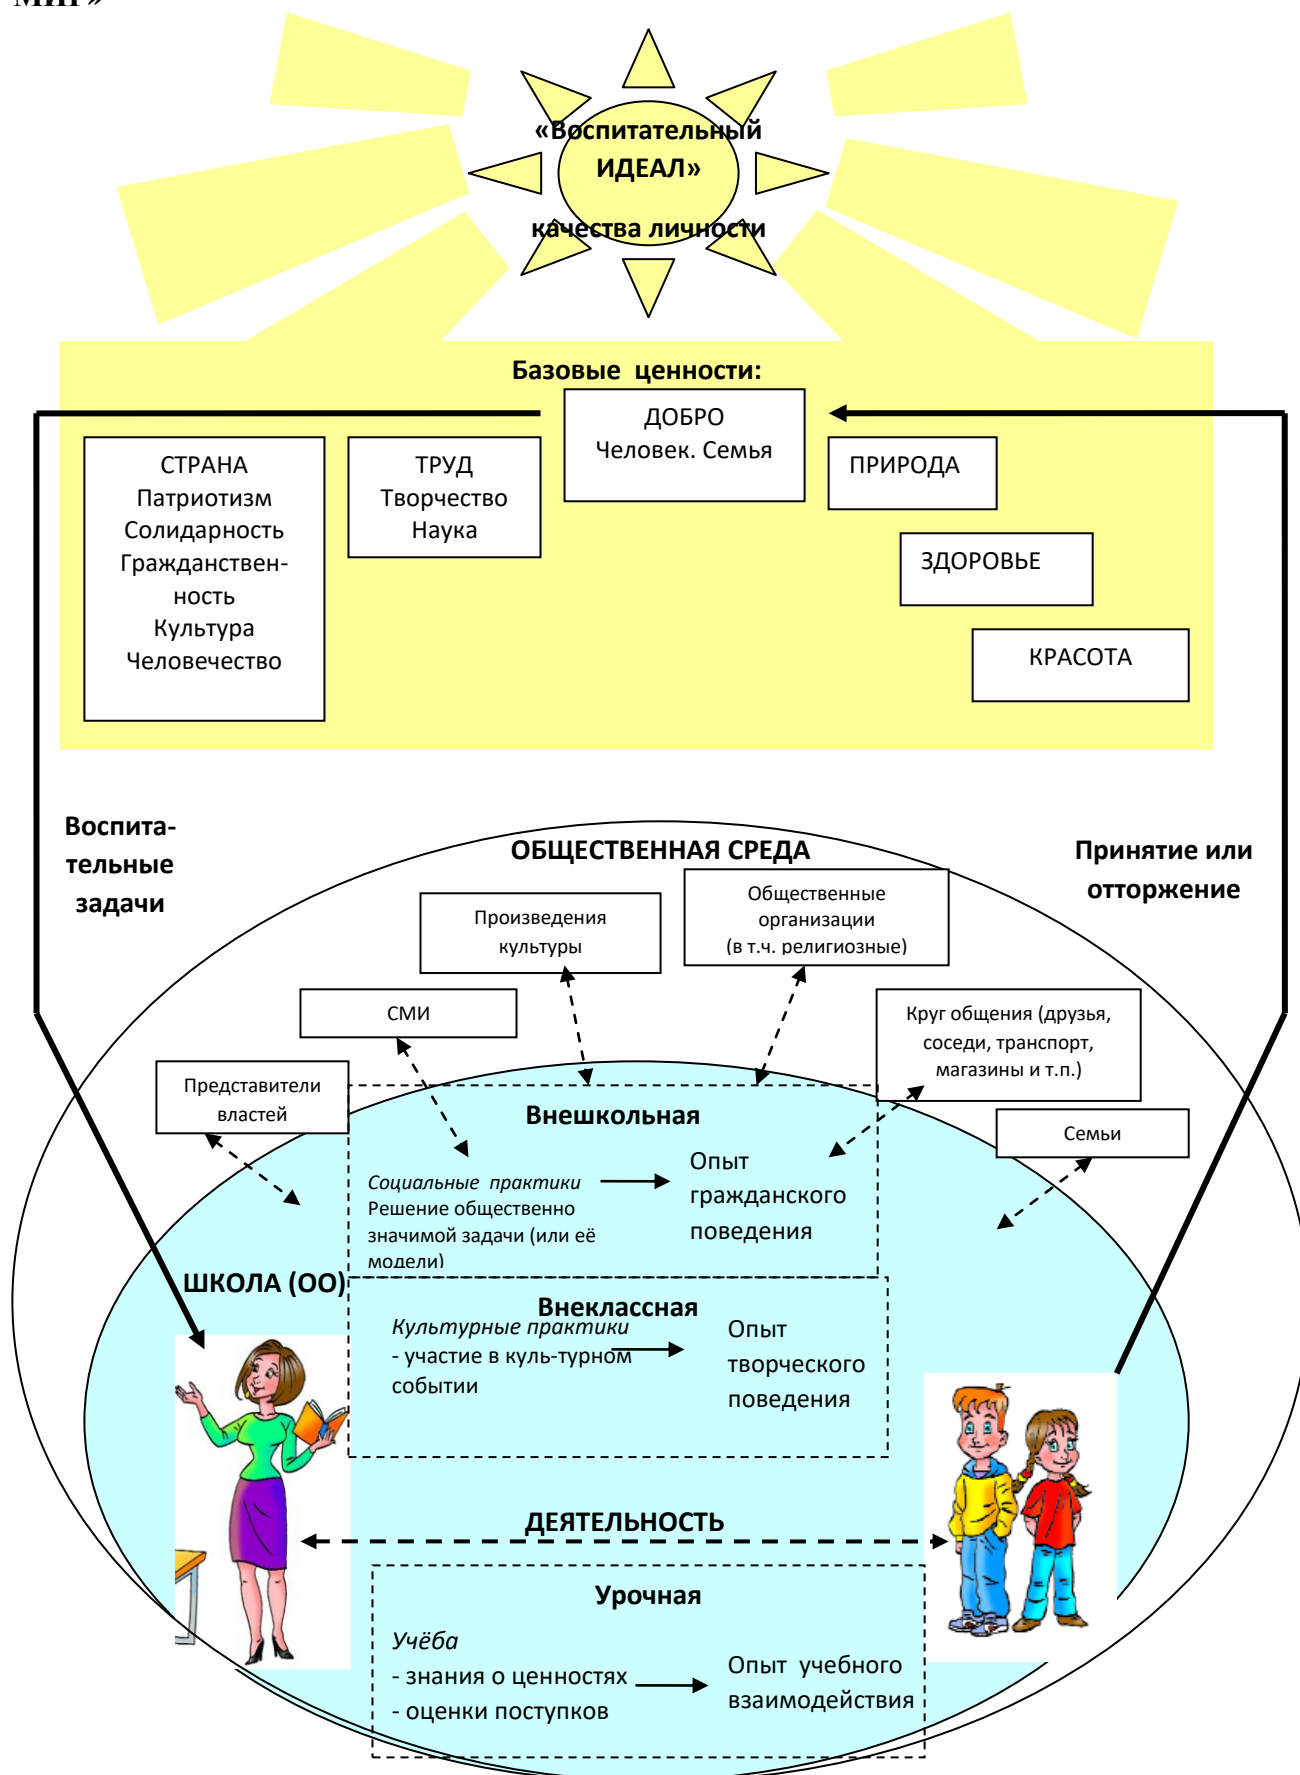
МИГ»

«Воспитательный ИДЕАЛ»

качества личности

Базовые ценности:

ДОБРО
Человек. Семья

СТРАНА
Патриотизм
Солидарность
Гражданственность
Культура
Человечество

ТРУД
Творчество
Наука

ПРИРОДА

ЗДОРОВЬЕ

КРАСОТА

Воспитательные задачи

Принятие или отторжение

ОБЩЕСТВЕННАЯ СРЕДА

Произведения культуры

Общественные организации (в т.ч. религиозные)

СМИ

Круг общения (друзья, соседи, транспорт, магазины и т.п.)

Представители властей

Семьи

Внешкольная

Социальные практики
Решение общественно значимой задачи (или её модели)

Опыт гражданского поведения

ШКОЛА (ОО)

Внеклассная

Культурные практики
- участие в куль-турном событии

Опыт творческого поведения

ДЕЯТЕЛЬНОСТЬ

Урочная

Учёба
- знания о ценностях
- оценки поступков

Опыт учебного взаимодействия